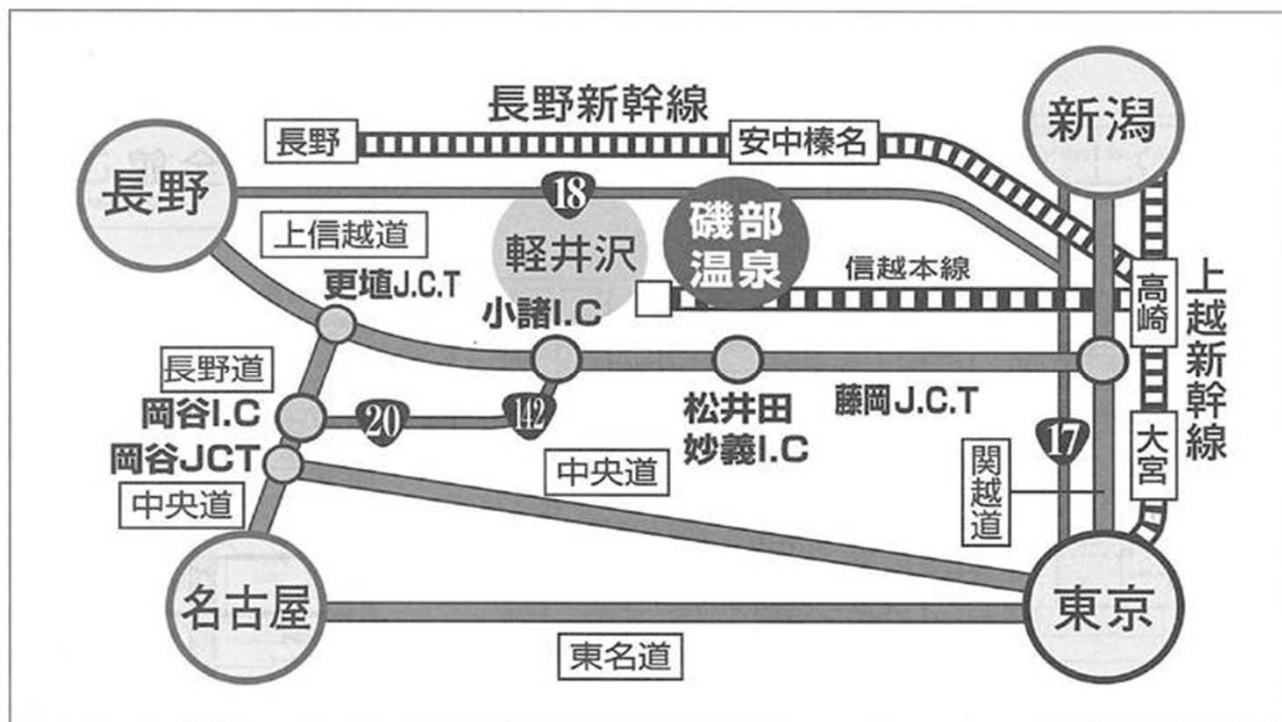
長野新幹線

長野

安中榛名

新潟

長野

18

上信越道

軽井沢

磯部温泉

信越本線

更埴J.C.T

小諸I.C

高崎

上越新幹線

長野道

岡谷I.C

20

142

松井田妙義I.C

藤岡J.C.T

岡谷JCT

17

大宮

中央道

中央道

関越道

名古屋

東京

東名道